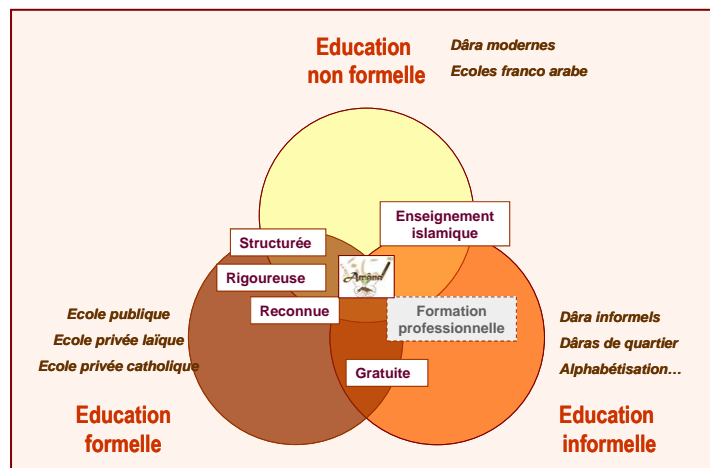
Education non formelle

Dâra modernes
Ecoles franco arabe

Enseignement islamique

Structurée

Rigoureuse

Arônn

Reconnue

Formation professionnelle

Ecole publique
Ecole privée laïque
Ecole privée catholique

Dâra informels
Dâras de quartier
Alphabétisation…

Gratuite

Education formelle

Education informelle